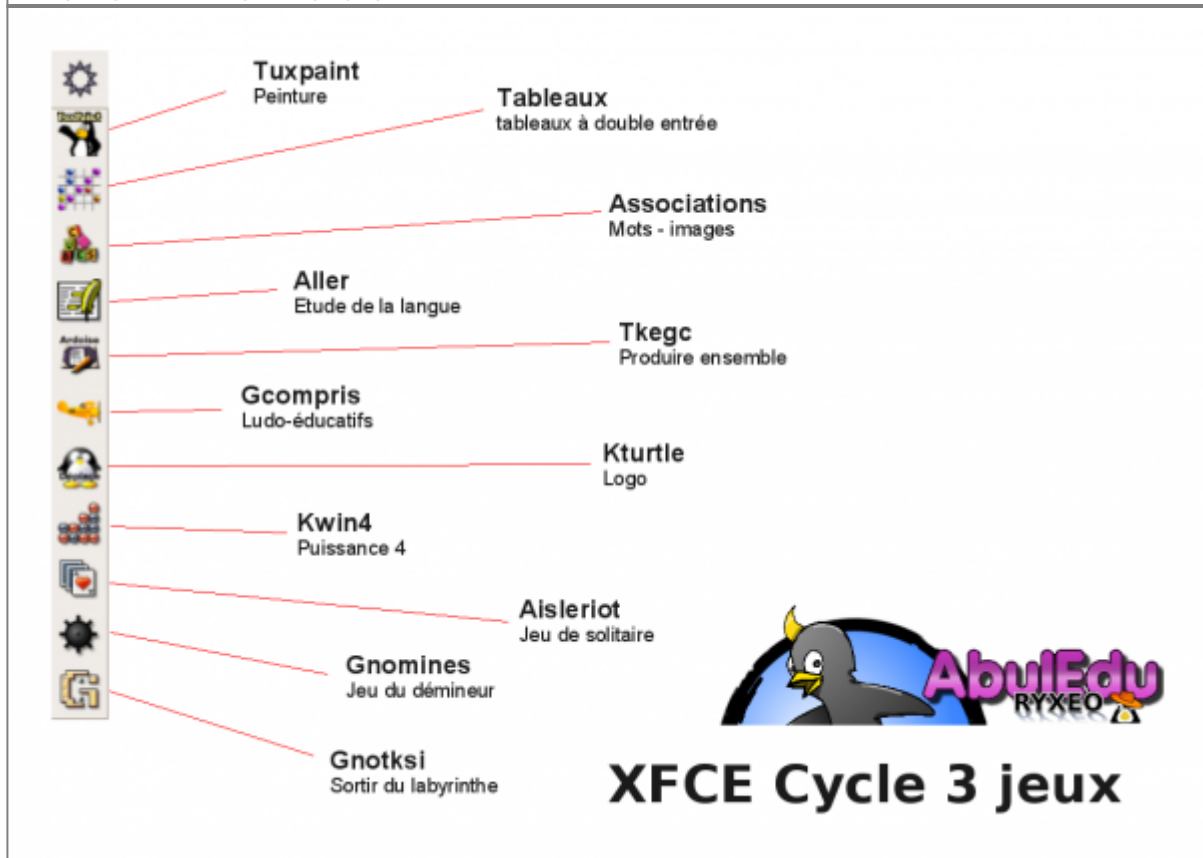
Tuxpaint
Peinture

Tableaux
tableaux à double entrée

Associations
Mots - images

Aller
Etude de la langue

Tkegc
Produire ensemble

Gcompris
Ludo-éducatifs

Kturtle
Logo

Kwin4
Puissance 4

Aisleriot
Jeu de solitaire

Gnomines
Jeu du démineur

Gnotksi
Sortir du labyrinthe

AbulEdu
RYXEO

XFCE Cycle 3 jeux